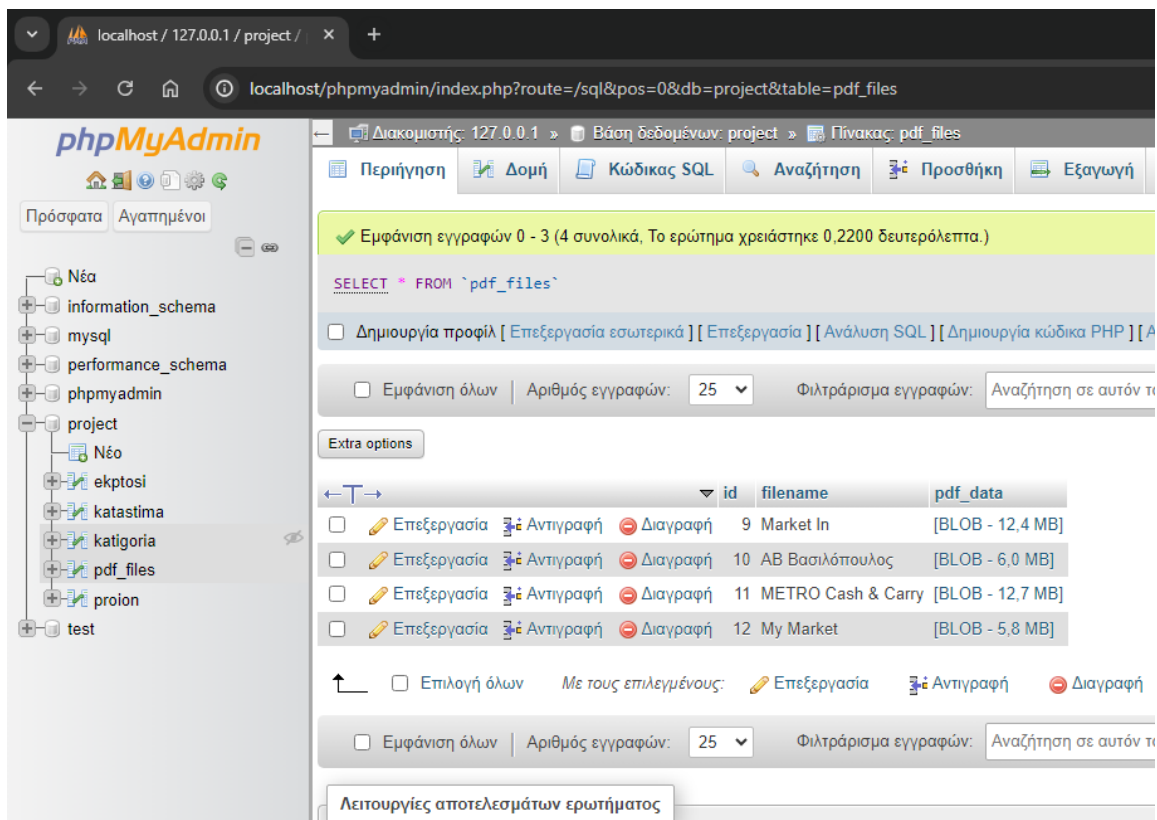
localhost / 127.0.0.1 / project / ×
+
localhost/phpmyadmin/index.php?route=/sql&pos=0&db=project&table=pdf_files

phpMyAdmin
Πρόσφατα Αγαπημένοι
Νέα
information_schema
mysql
performance_schema
phpmyadmin
project
Νέο
ekptosi
katastima
katigoria
pdf_files
proion
test

Διακομιστής: 127.0.0.1 » Βάση δεδομένων: project » Πίνακας: pdf_files
Περιήγηση | Δομή | Κώδικας SQL | Αναζήτηση | Προσθήκη | Εξαγωγή

✔ Εμφάνιση εγγραφών 0 - 3 (4 συνολικά, Το ερώτημα χρειάστηκε 0,2200 δευτερόλεπτα.)

SELECT * FROM `pdf_files`

Δημιουργία προφίλ [ Επεξεργασία εσωτερικά ] [ Επεξεργασία ] [ Ανάλυση SQL ] [ Δημιουργία κώδικα PHP ] [ A

Εμφάνιση όλων | Αριθμός εγγραφών: 25 | Φιλτράρισμα εγγραφών: Αναζήτηση σε αυτόν το

Extra options

| ←T→ | id | filename | pdf_data |
|---|---|---|---|
| Επεξεργασία Αντιγραφή Διαγραφή | 9 | Market In | [BLOB - 12,4 MB] |
| Επεξεργασία Αντιγραφή Διαγραφή | 10 | ΑΒ Βασιλόπουλος | [BLOB - 6,0 MB] |
| Επεξεργασία Αντιγραφή Διαγραφή | 11 | METRO Cash & Carry | [BLOB - 12,7 MB] |
| Επεξεργασία Αντιγραφή Διαγραφή | 12 | My Market | [BLOB - 5,8 MB] |

Επιλογή όλων   Με τους επιλεγμένους: Επεξεργασία Αντιγραφή Διαγραφή

Εμφάνιση όλων | Αριθμός εγγραφών: 25 | Φιλτράρισμα εγγραφών: Αναζήτηση σε αυτόν το

Λειτουργίες αποτελεσμάτων ερωτήματος